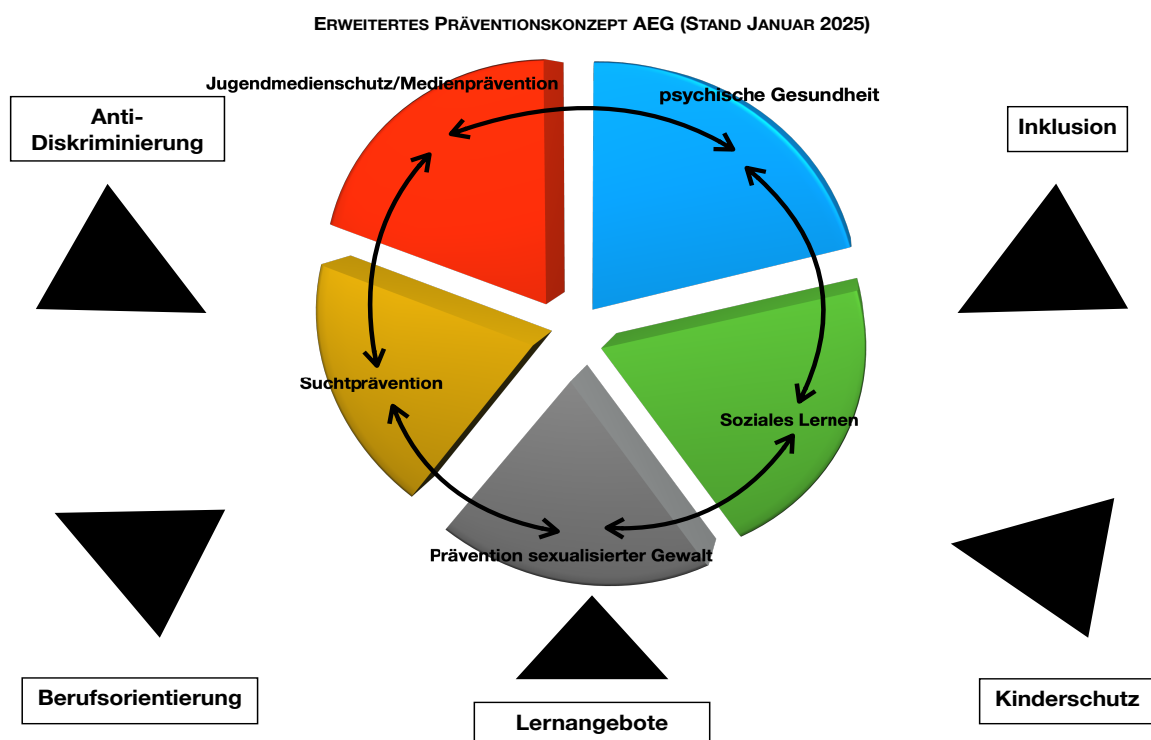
ERWEITERTES PRÄVENTIONSKONZEPT AEG (STAND JANUAR 2025)

Anti-Diskriminierung

Jugendmedienschutz/Medienprävention

psychische Gesundheit

Inklusion

Suchtprävention

Soziales Lernen

Prävention sexualisierter Gewalt

Berufsorientierung

Lernangebote

Kinderschutz